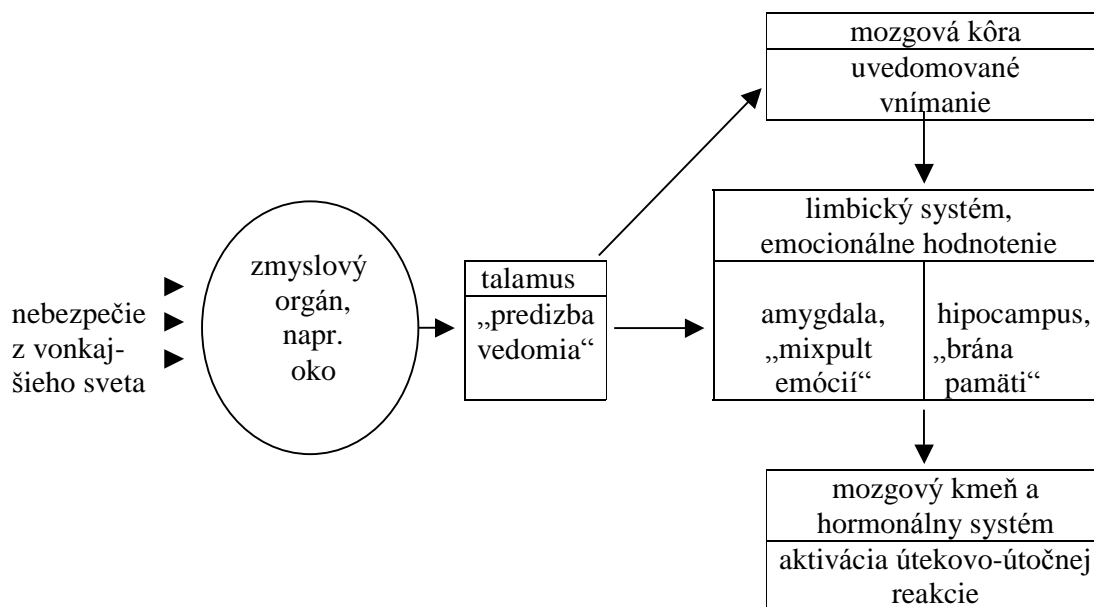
nebezpečie z vonkajšieho sveta

zmyslový orgán, napr. oko

talamus
„predizba vedomia“

mozgová kôra
uvedomované vnímanie

limbický systém, emocionálne hodnotenie

amygdala, „mixpult emócií“

hipocampus, „brána pamäti“

mozgový kmeň a hormonálny systém
aktivácia útekovo-útočnej reakcie